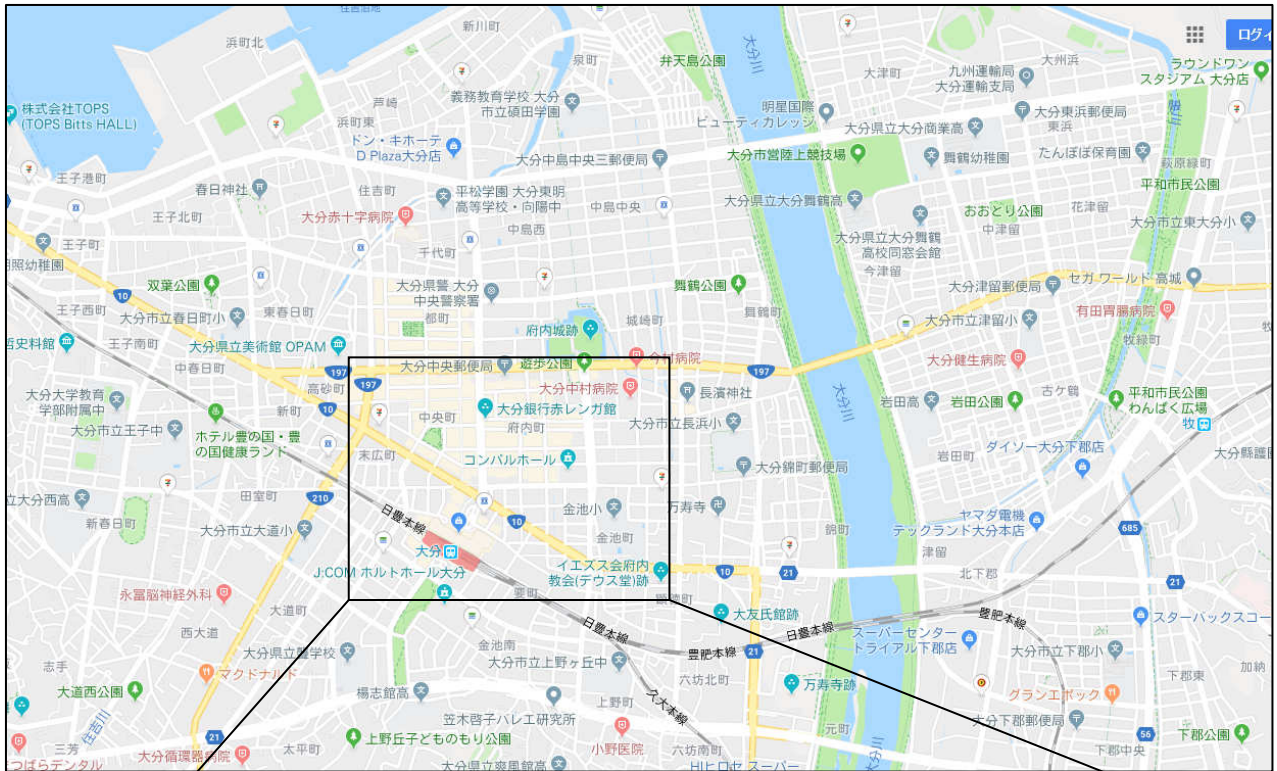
ログイ
新川町
浜町北
泉町
弁天島公園
大分川
大津町
九州運輸局 大分運輸支局
大州浜
ラウンドワン スタジアム 大分店
株式会社TOPS (TOPS Bitts HALL)
芦崎
義務教育学校 大分市立碩田学園
明星国際 ビューティカレッジ
大分東浜郵便局
東浜
浜町東
ドン・キホーテ D Plaza大分店
大分中島中央三郵便局
大分市営陸上競技場
大分県立大分商業高
舞鶴幼稚園
たんぽぽ保育園
萩原緑町
王子港町
春日神社
住吉町
平松学園 大分東明高等学校・向陽中
中島中央
大分県立大分舞鶴高
平和市民公園
王子北町
大分赤十字病院
中島西
おおどり公園
花津留
大分市立東大分小
王子町
千代町
大分県立大分舞鶴高校同窓会館
中津留
照幼稚園
大分県警 大分中央警察署
今津留
双葉公園
舞鶴公園
セガ ワールド 高城
王子西町
大分市立春日町小
東春日町
都町
府内城跡
舞鶴町
大分津留郵便局
有田胃腸病院
城崎町
大分市立津留小
史料館
王子南町
大分県立美術館 OPAM
大分中央郵便局
遊歩公園
今村病院
大分健生病院
牧緑町
中春日町
197
197
197
大分大学教育学部附属中
高砂町
大分中村病院
長濱神社
岩田高
岩田公園
古ケ鶴
平和市民公園 わんぱく広場
新町
中央町
大分銀行赤レンガ館
大分川
大分市立王子中
府内町
大分市立長浜小
ホテル豊の国・豊の国健康ランド
末広町
コンパルホール
大分錦町郵便局
岩田町
ダイソー大分下郡店
大分県護国
大分西高
田室町
210
金池小
万寿寺
新春日町
日豊本線
10
金池町
錦町
ヤマダ電機 テックランド大分本店
大分市立大道小
685
大分
イエズス会府内教会(デウス堂)跡
津留
J:COM ホルトホール大分
10
21
北下郡
永冨脳神経外科
要町
顕徳町
大友氏館跡
21
大道町
日豊本線
日豊本線
豊肥本線
スーパーセンター トライアル下郡店
スターバックスコー
西大道
金池南
大分市立上野ケ丘中
豊肥本線
21
大分市立下郡小
大分県立芸術学校
六坊北町
加納
マクドナルド
大分川
志手
万寿寺跡
グランエボック
下郡東
大道西公園
住吉川
楊志館高
上野町
大分下郡郵便局
笠木啓子バレエ研究所
上野丘子どものもり公園
小野医院
56
下郡公園
三芳
21
太平町
六坊南町
元町
下郡中央
つばらデンタル
大分循環器病院
大分県立
HIヒロセ スーパー